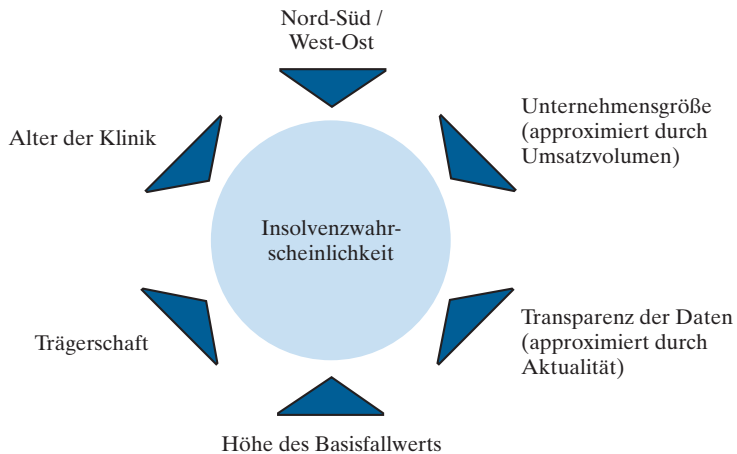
Nord-Süd / West-Ost

Alter der Klinik

Unternehmensgröße (approximiert durch Umsatzvolumen)

Insolvenzwahrscheinlichkeit

Trägerschaft

Transparenz der Daten (approximiert durch Aktualität)

Höhe des Basisfallwerts